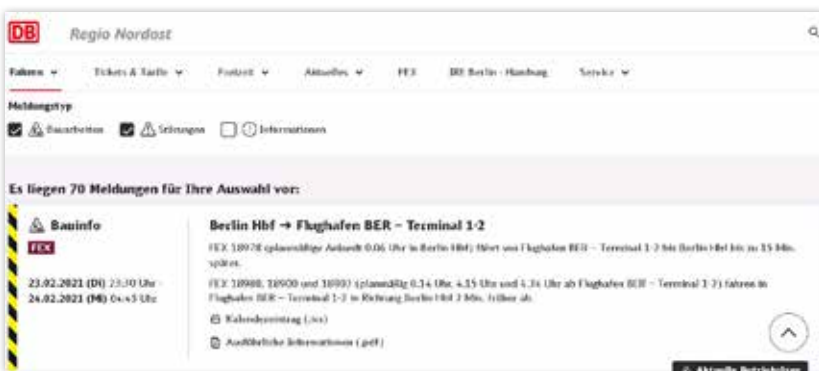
DB Regio Nordost

Fahren Tickets & Tarife Freizeit Aktuelles FEX RE Berlin - Hamburg Service

Meldungstyp

Bauarbeiten Störungen Informationen

Es liegen 70 Meldungen für Ihre Auswahl vor:

Bauinfo

FEX

23.02.2021 (Di) 23:30 Uhr - 24.02.2021 (Mi) 04:45 Uhr

Berlin Hbf → Flughafen BER – Terminal 1-2

FEX 18978 (planmäßige Ankunft 0.06 Uhr in Berlin Hbf) fährt von Flughafen BER – Terminal 1-2 bis Berlin Hbf bis zu 15 Min. später.

FEX 18980, 18900 und 18903 (planmäßig 0.14 Uhr, 4.15 Uhr und 4.36 Uhr ab Flughafen BER – Terminal 1-2) fahren in Flughafen BER – Terminal 1-2 in Richtung Berlin Hbf 3 Min. früher ab.

Kalendereintrag (.ics)

Ausführliche Informationen (.pdf)

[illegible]